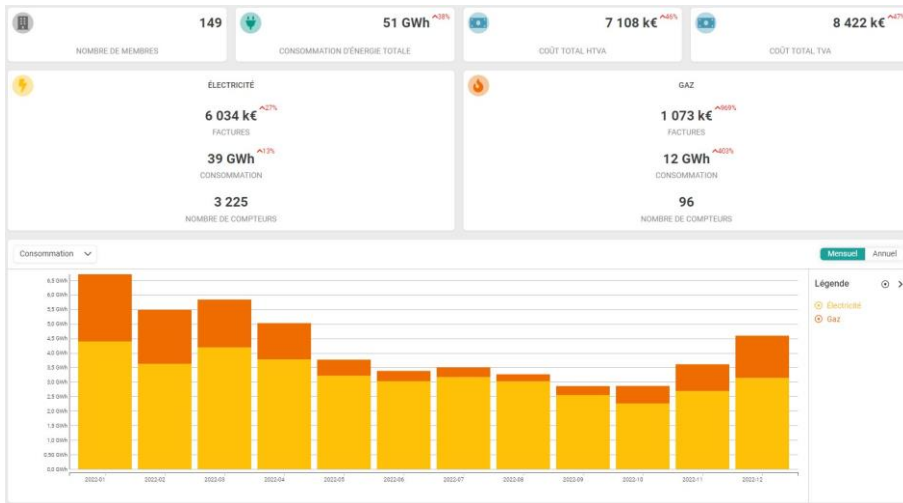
149
NOMBRE DE MEMBRES

51 GWh ^38%
CONSOMMATION D'ÉNERGIE TOTALE

7 108 k€ ^46%
COÛT TOTAL HTVA

8 422 k€ ^47
COÛT TOTAL TVA

ÉLECTRICITÉ

6 034 k€ ^27%
FACTURES

39 GWh ^13%
CONSOMMATION

3 225
NOMBRE DE COMPTEURS

GAZ

1 073 k€ ^868%
FACTURES

12 GWh ^403%
CONSOMMATION

96
NOMBRE DE COMPTEURS

Consommation

Mensuel Annuel

6.5 GWh
6.0 GWh
5.5 GWh
5.0 GWh
4.5 GWh
4.0 GWh
3.5 GWh
3.0 GWh
2.5 GWh
2.0 GWh
1.5 GWh
1.0 GWh
0.50 GWh
0.0 GWh

2022-01 2022-02 2022-03 2022-04 2022-05 2022-06 2022-07 2022-08 2022-09 2022-10 2022-11 2022-12

Légende
Électricité
Gaz